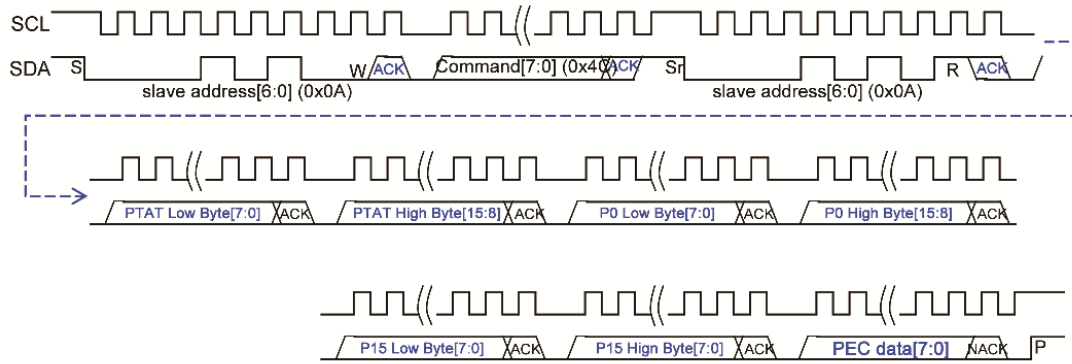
SCL

SDA S slave address[6:0] (0x0A) W ACK Command[7:0] (0x4C) ACK Sr slave address[6:0] (0x0A) R ACK

PTAT Low Byte[7:0] ACK PTAT High Byte[15:8] ACK P0 Low Byte[7:0] ACK P0 High Byte[15:8] ACK

P15 Low Byte[7:0] ACK P15 Hign Byte[7:0] ACK PEC data[7:0] NACK P